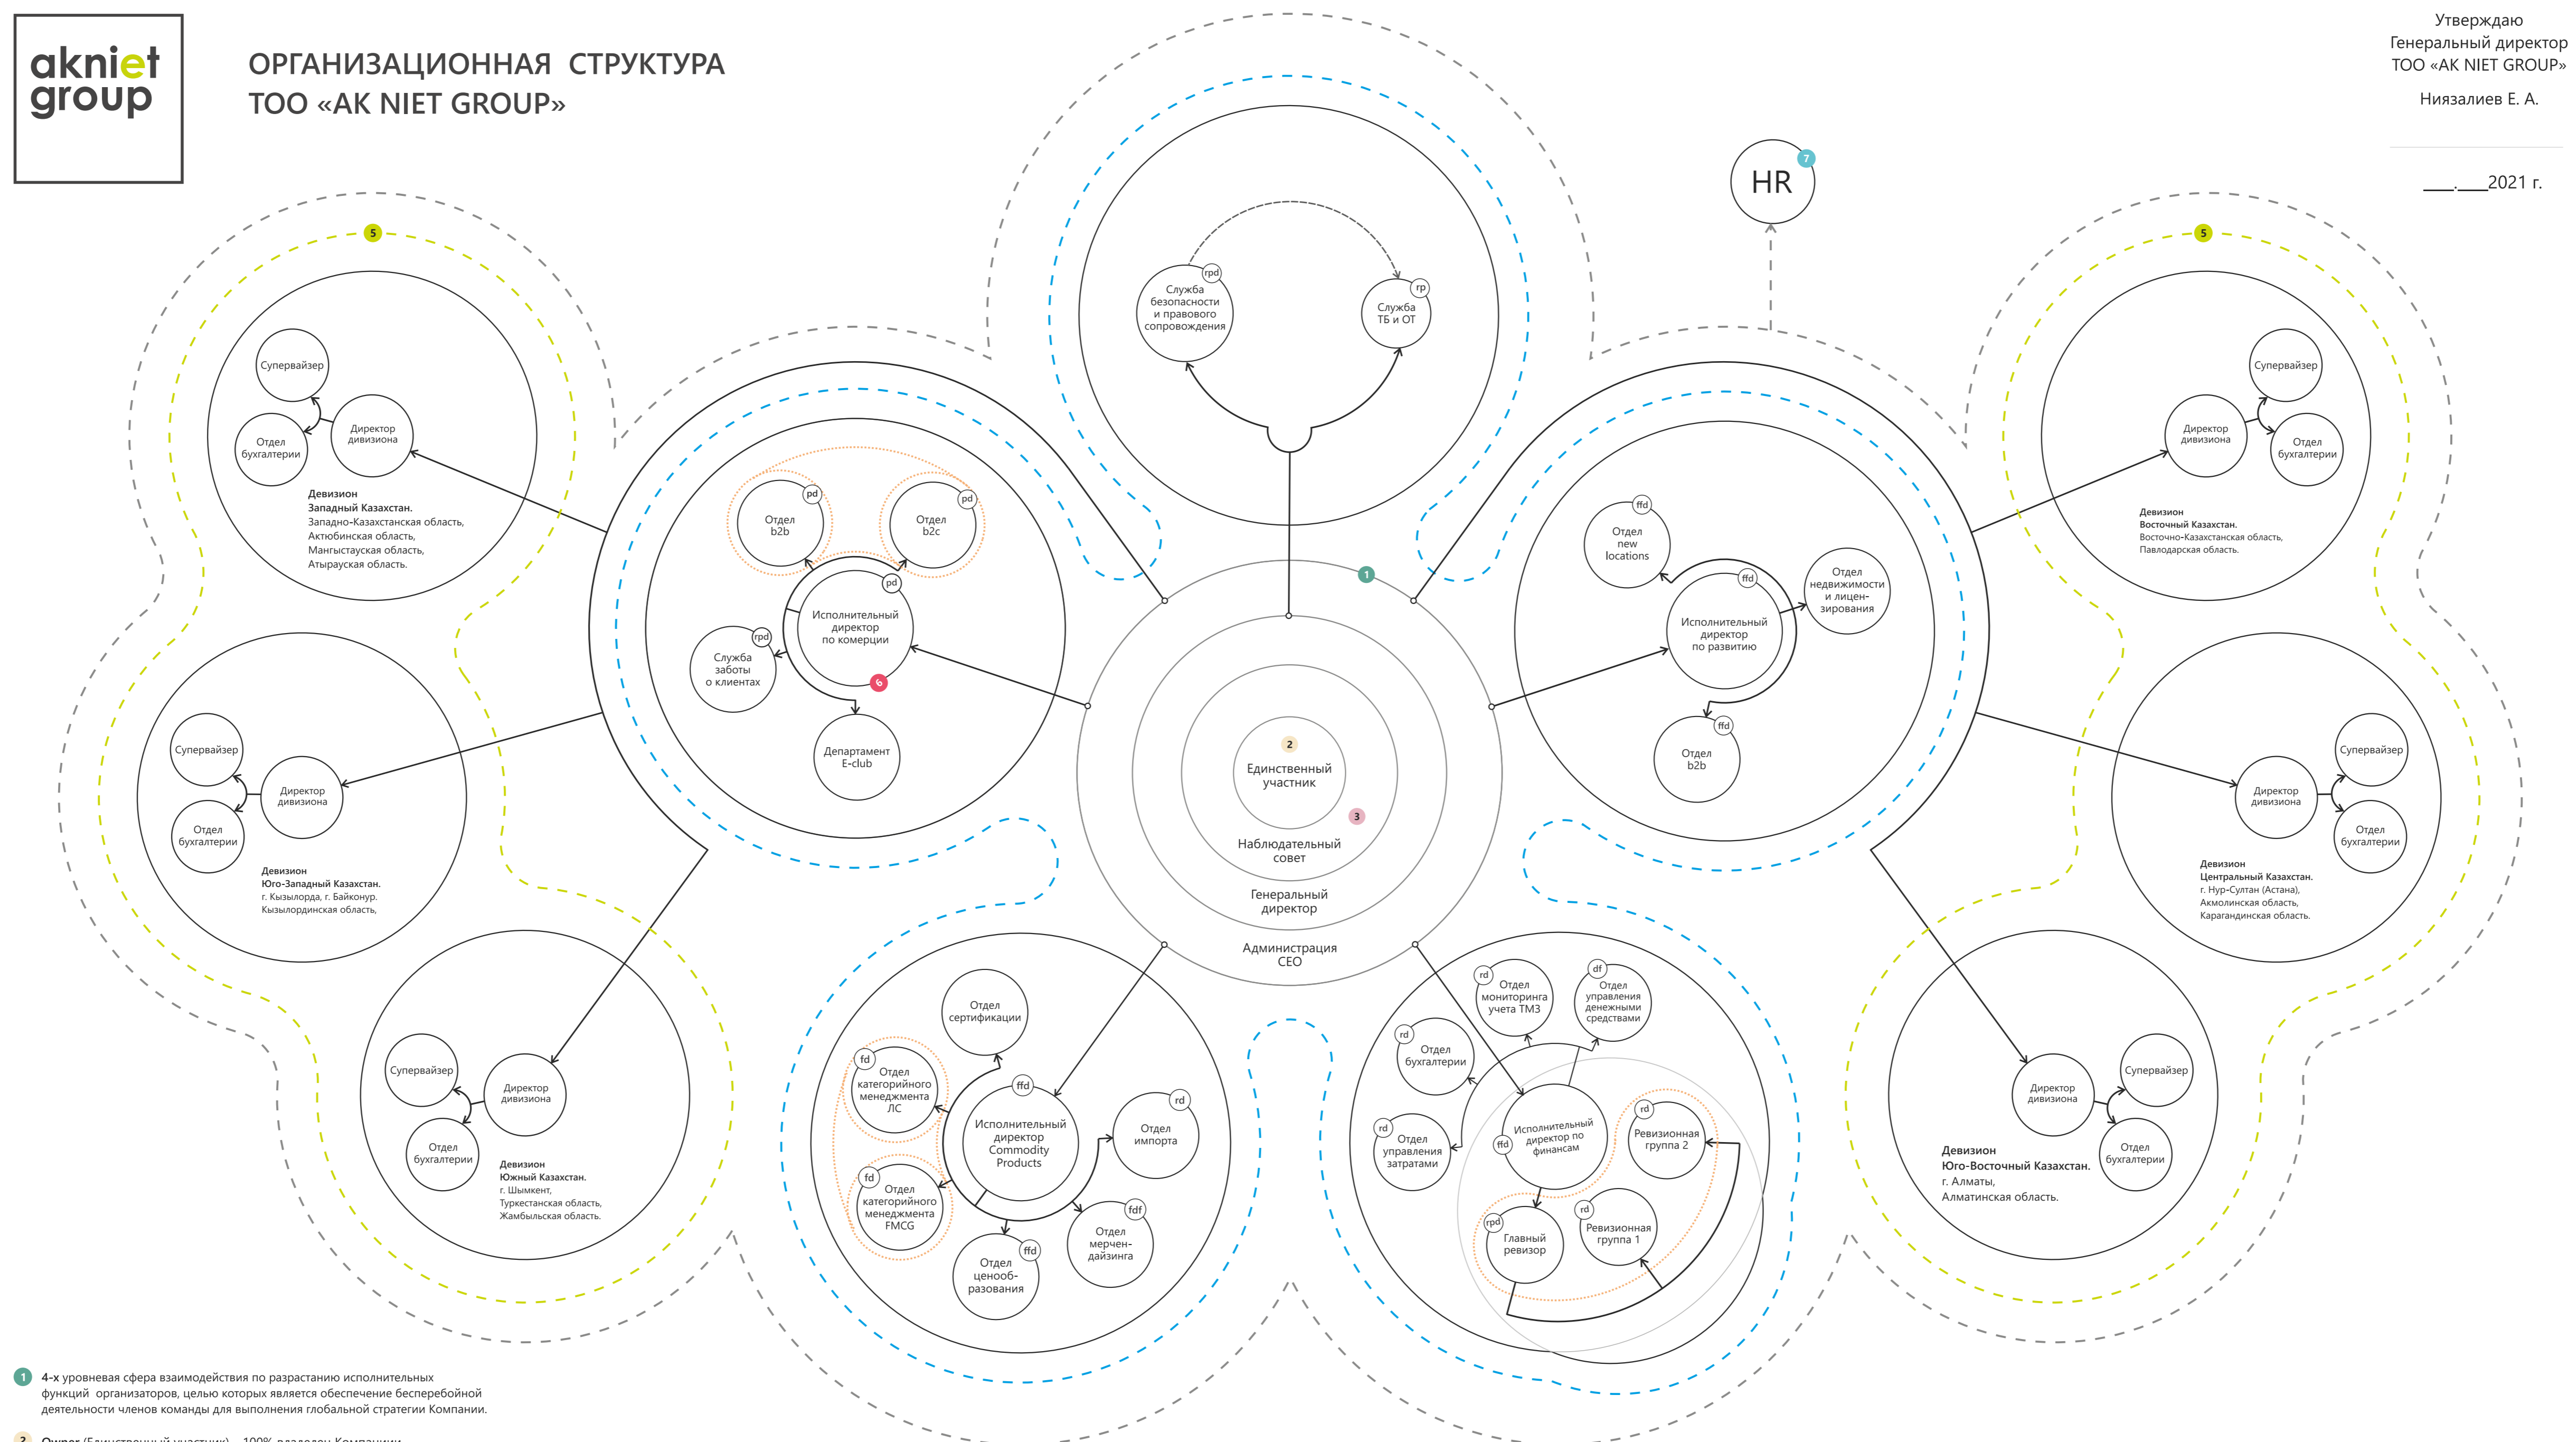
aknietgroup

ОРГАНИЗАЦИОННАЯ СТРУКТУРА
ТОО «AK NIET GROUP»

Утверждаю
Генеральный директор
ТОО «AK NIET GROUP»

Ниязалиев Е. А.

___.___2021 г.

HR
7

Служба безопасности и правового сопровождения
rpd
Служба ТБ и ОТ
rp

5
Супервайзер
Отдел бухгалтерии
Директор дивизиона
Девизион
Западный Казахстан.
Западно-Казахстанская область,
Актюбинская область,
Мангыстауская область,
Атырауская область.

Отдел b2b
pd
Отдел b2c
pd
Исполнительный директор по комерции
pd
Служба заботы о клиентах
rpd
6
Департамент E-club

Супервайзер
Директор дивизиона
Отдел бухгалтерии
Девизион
Юго-Западный Казахстан.
г. Кызылорда, г. Байконур.
Кызылординская область,

Супервайзер
Директор дивизиона
Отдел бухгалтерии
Девизион
Южный Казахстан.
г. Шымкент,
Туркестанская область,
Жамбыльская область.

1
2
Единственный участник
3
Наблюдательный совет
Генеральный директор
Администрация CEO

Отдел new locations
ffd
ffd
Исполнительный директор по развитию
Отдел недвижимости и лицензирования
ffd
Отдел b2b

5
Супервайзер
Директор дивизиона
Отдел бухгалтерии
Девизион
Восточный Казахстан.
Восточно-Казахстанская область,
Павлодарская область.

Супервайзер
Директор дивизиона
Отдел бухгалтерии
Девизион
Центральный Казахстан.
г. Нур-Султан (Астана),
Акмолинская область,
Карагандинская область.

Директор дивизиона
Супервайзер
Отдел бухгалтерии
Девизион
Юго-Восточный Казахстан.
г. Алматы,
Алматинская область.

Отдел сертификации
fd
Отдел категорийного менеджмента ЛС
ffd
Исполнительный директор Commodity Products
rd
Отдел импорта
fd
Отдел категорийного менеджмента FMCG
fdf
Отдел мерчендайзинга
ffd
Отдел ценообразования

rd
Отдел мониторинга учета ТМЗ
df
Отдел управления денежными средствами
rd
Отдел бухгалтерии
rd
Отдел управления затратами
ffd
Исполнительный директор по финансам
rd
Ревизионная группа 2
rpd
Главный ревизор
rd
Ревизионная группа 1

1 4-х уровневая сфера взаимодействия по разрастанию исполнительных функций организаторов, целью которых является обеспечение бесперебойной деятельности членов команды для выполнения глобальной стратегии Компании.

2 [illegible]